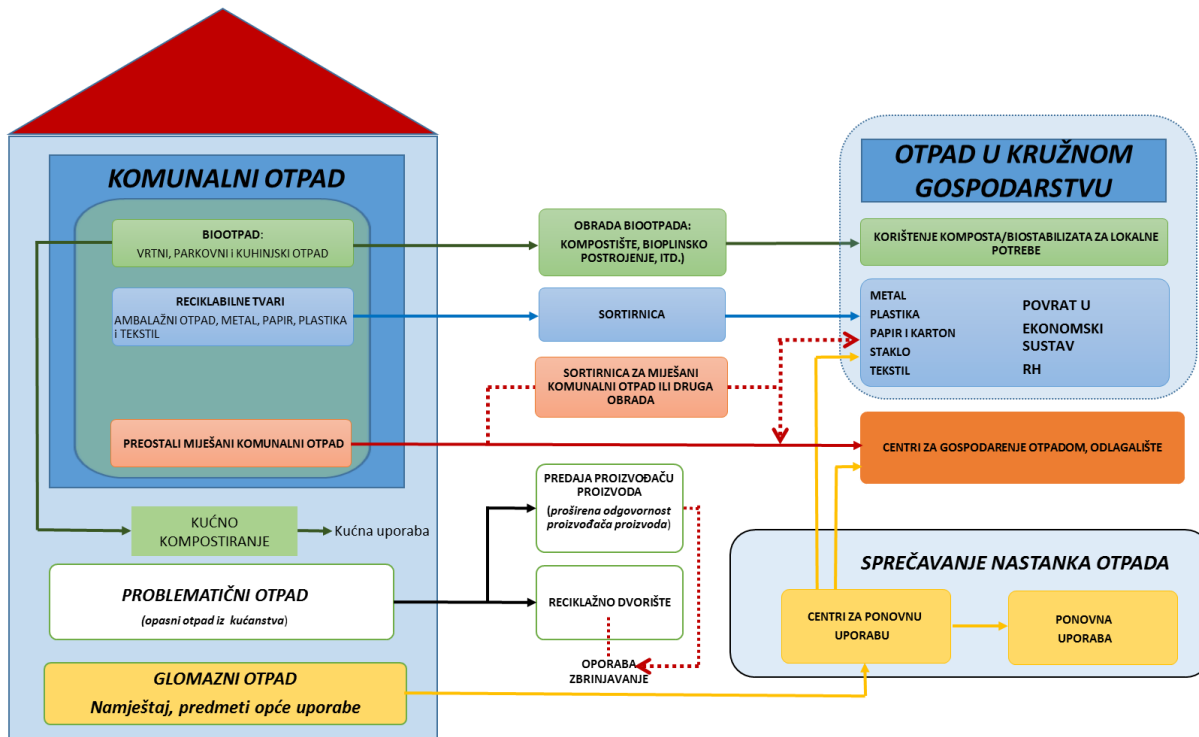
KOMUNALNI OTPAD

BIOOTPAD:
VRTNI, PARKOVNI i KUHINJSKI OTPAD

RECIKLABILNE TVARI
AMBALAŽNI OTPAD, METAL, PAPIR, PLASTIKA i TEKSTIL

PREOSTALI MIJEŠANI KOMUNALNI OTPAD

KUĆNO KOMPOSTIRANJE

Kućna uporaba

PROBLEMATIČNI OTPAD
(opasni otpad iz kućanstva)

GLOMAZNI OTPAD
Namještaj, predmeti opće uporabe

OBRADA BIOOTPADA:
KOMPOSTIŠTE, BIOPLINSKO POSTROJENJE, ITD.)

SORTIRNICA

SORTIRNICA ZA MIJEŠANI KOMUNALNI OTPAD ILI DRUGA OBRADA

PREDAJA PROIZVOĐAČU PROIZVODA
(proširena odgovornost proizvođača proizvoda)

RECIKLAŽNO DVORIŠTE

OPORABA
ZBRINJAVANJE

OTPAD U KRUŽNOM GOSPODARSTVU

KORIŠTENJE KOMPOSTA/BIOSTABILIZATA ZA LOKALNE POTREBE

METAL
PLASTIKA
PAPIR I KARTON
STAKLO
TEKSTIL

POVRAT U EKONOMSKI SUSTAV RH

CENTRI ZA GOSPODARENJE OTPADOM, ODLAGALIŠTE

SPREČAVANJE NASTANKA OTPADA

CENTRI ZA PONOVNU UPORABU

PONOVNA UPORABA